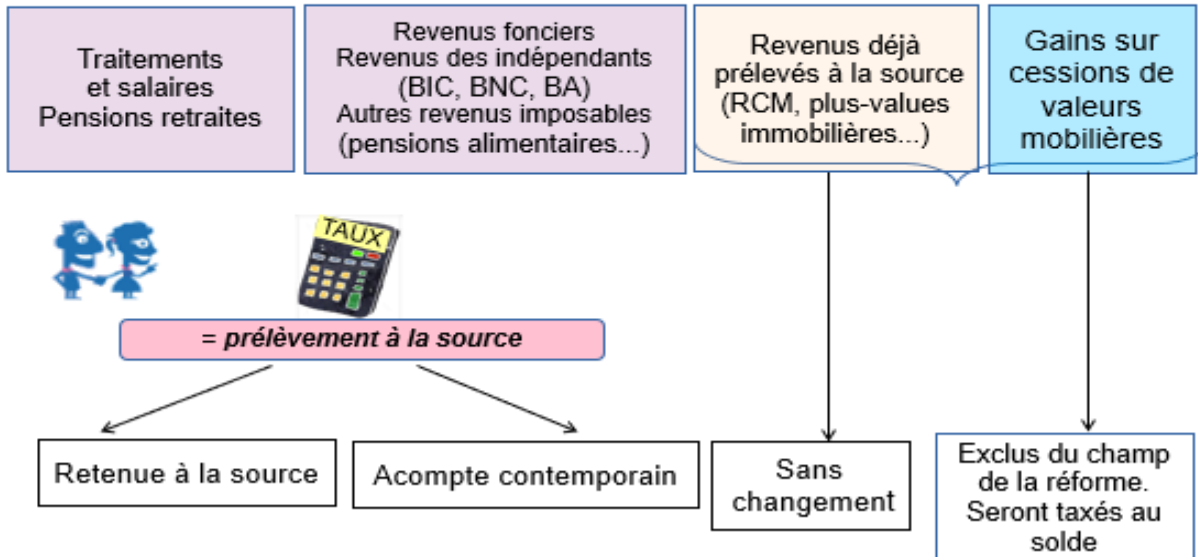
Traitements
et salaires
Pensions retraites

Revenus fonciers
Revenus des indépendants
(BIC, BNC, BA)
Autres revenus imposables
(pensions alimentaires...)

Revenus déjà
prélevés à la source
(RCM, plus-values
immobilières...)

Gains sur
cessions de
valeurs
mobilières

TAUX

= prélèvement à la source

Retenue à la source

Acompte contemporain

Sans
changement

Exclus du champ
de la réforme.
Seront taxés au
solde